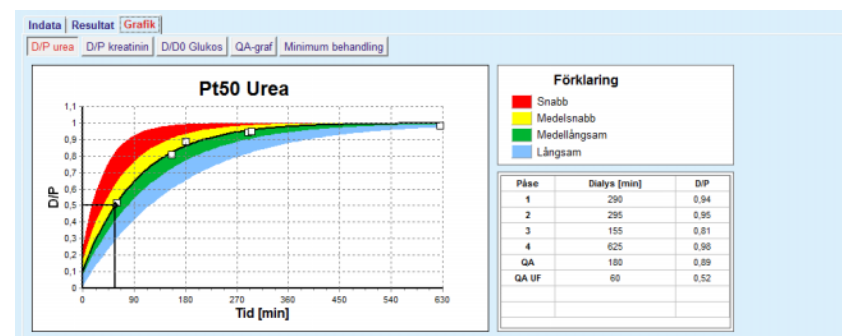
Indata | Resultat | Grafik

D/P urea | D/P kreatinin | D/D0 Glukos | QA-graf | Minimum behandling

Pt50 Urea

D/P

1,1
1
0,9
0,8
0,7
0,6
0,5
0,4
0,3
0,2
0,1
0

0 90 180 270 360 450 540 630

Tid [min]

Förklaring

Snabb
Medelsnabb
Medellångsam
Långsam

| Påse | Dialys [min] | D/P |
|---|---|---|
| 1 | 290 | 0,94 |
| 2 | 295 | 0,95 |
| 3 | 155 | 0,81 |
| 4 | 625 | 0,98 |
| QA | 180 | 0,89 |
| QA UF | 60 | 0,52 |